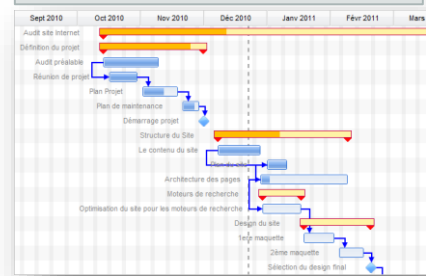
Sept 2010
Oct 2010
Nov 2010
Déc 2010
Janv 2011
Févr 2011
Mars

Audit site internet
Définition du projet
Audit préalable
Réunion de projet
Plan Projet
Plan de maintenance
Démarrage projet
Structure du Site
Le contenu du site
Plan du site
Architecture des pages
Moteurs de recherche
Optimisation du site pour les moteurs de recherche
Design du site
1ere maquette
2ème maquette
Sélection du design final